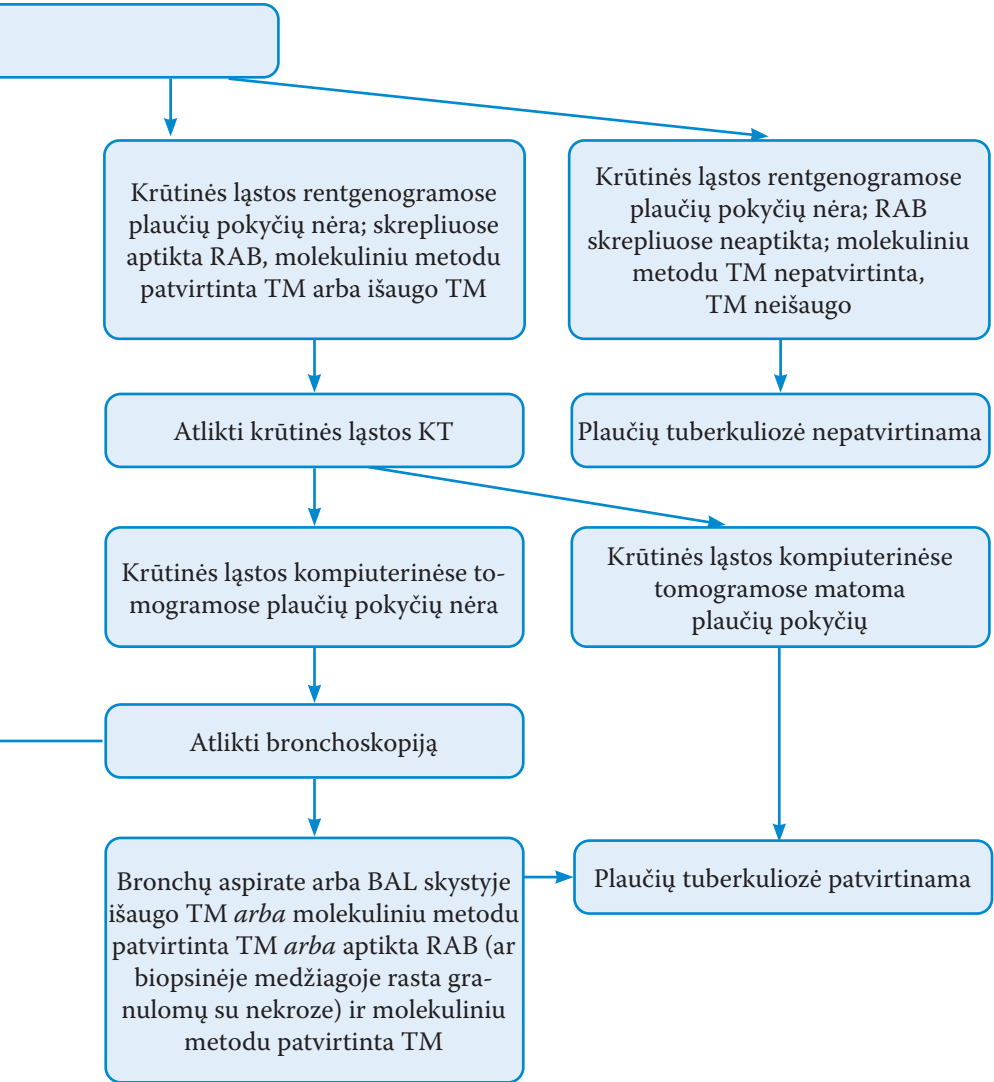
Krūtinės ląstos rentgenogramose plaučių pokyčių nėra; skrepliuose aptikta RAB, molekuliniu metodu patvirtinta TM arba išaugo TM

Krūtinės ląstos rentgenogramose plaučių pokyčių nėra; RAB skrepliuose neaptikta; molekuliniu metodu TM nepatvirtinta, TM neišaugo

Atlikti krūtinės ląstos KT

Plaučių tuberkuliozė nepatvirtinama

Krūtinės ląstos kompiuterinėse tomogramose plaučių pokyčių nėra

Krūtinės ląstos kompiuterinėse tomogramose matoma plaučių pokyčių

Atlikti bronchoskopiją

Bronchų aspirate arba BAL skystyje išaugo TM *arba* molekuliniu metodu patvirtinta TM *arba* aptikta RAB (ar biopsinėje medžiagoje rasta granulomų su nekroze) ir molekuliniu metodu patvirtinta TM

Plaučių tuberkuliozė patvirtinama